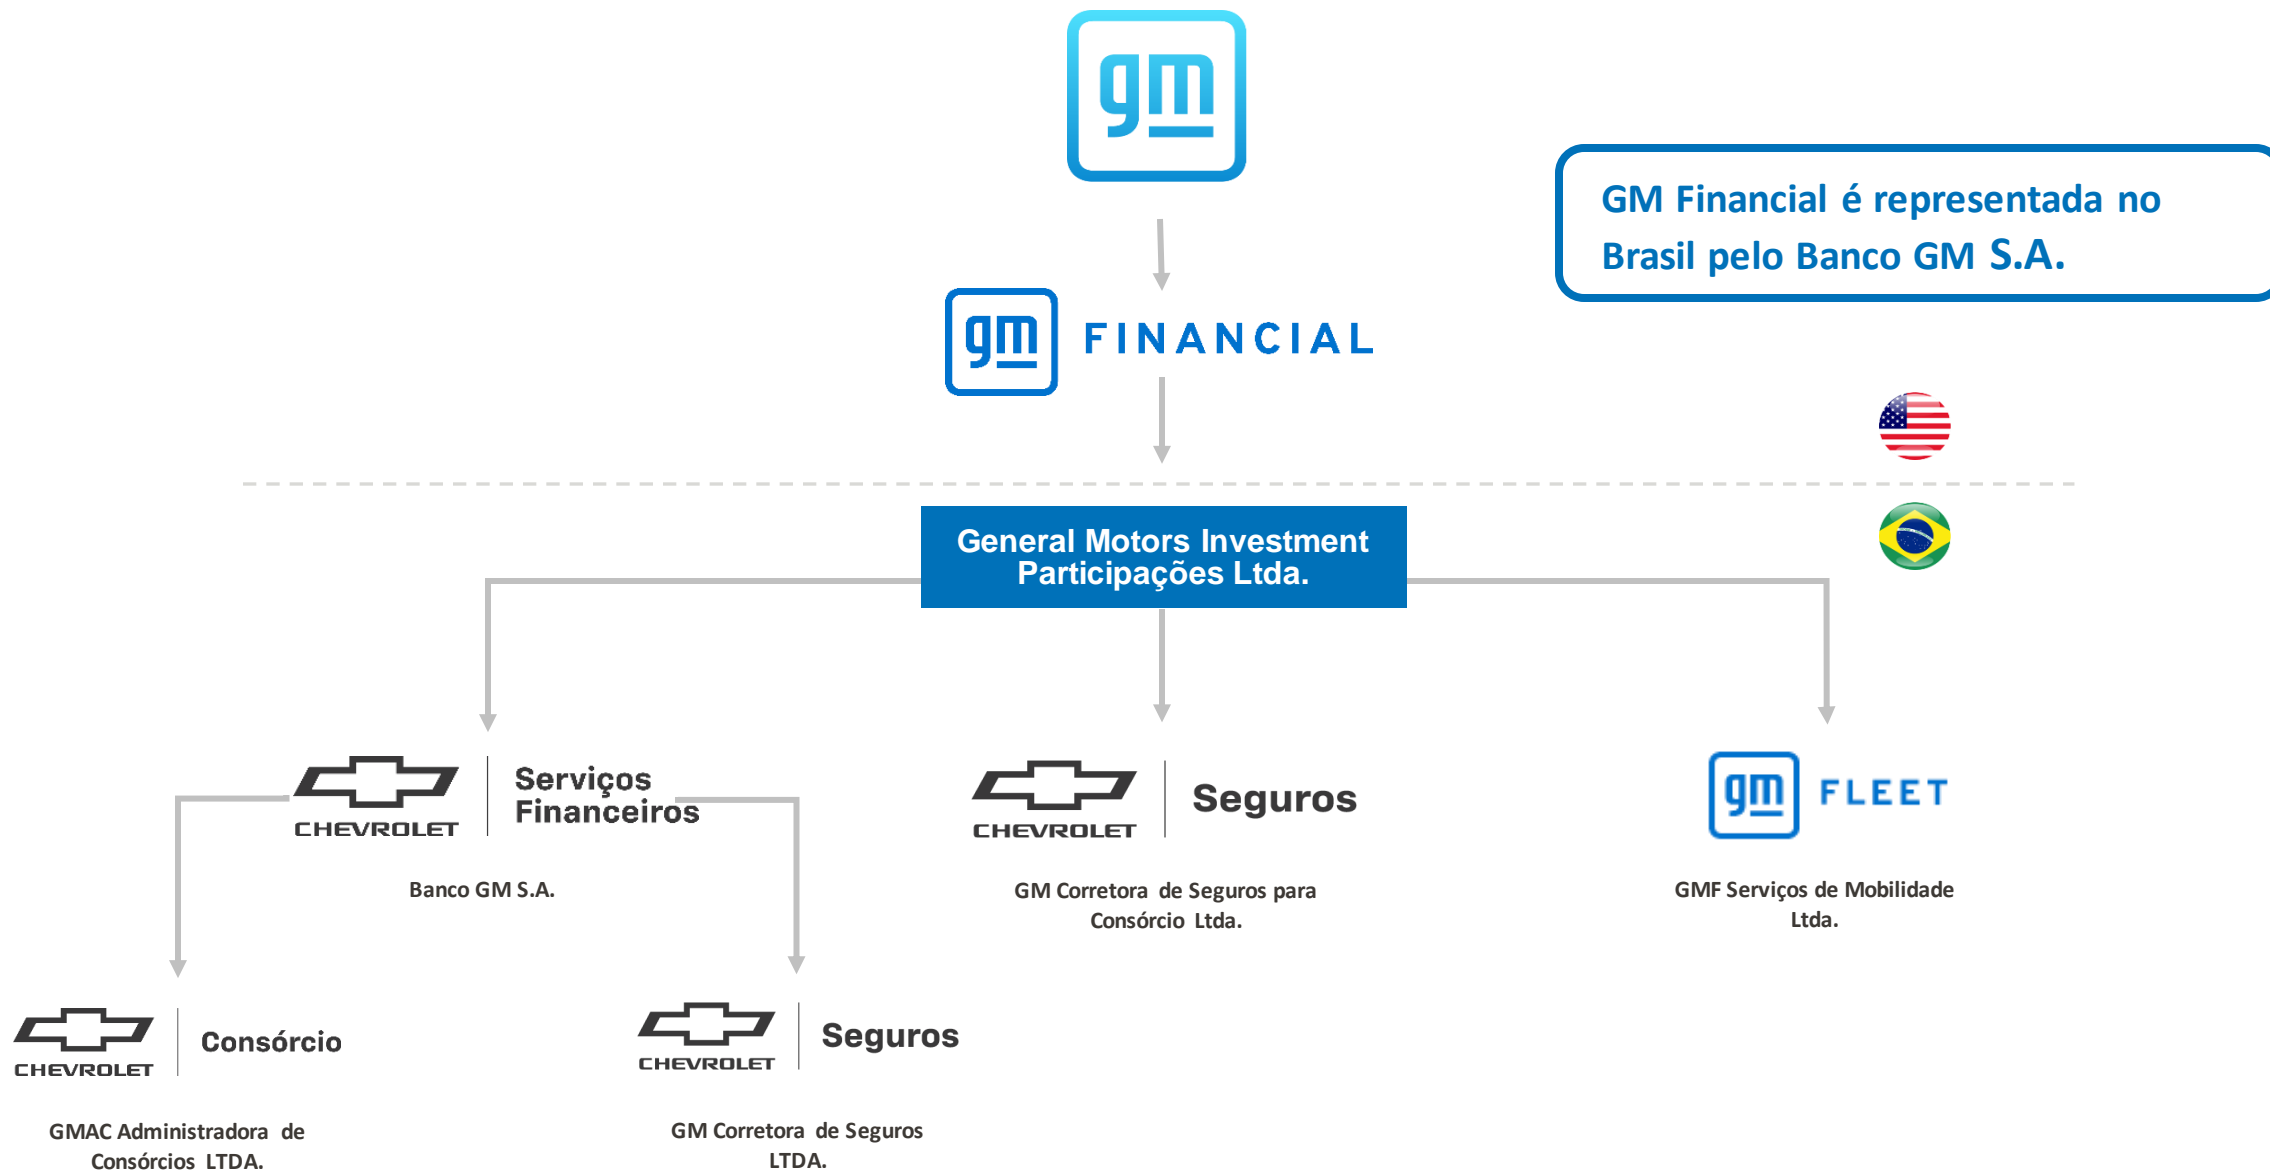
gm

GM Financial é representada no Brasil pelo Banco GM S.A.

gm FINANCIAL

General Motors Investment Participações Ltda.

CHEVROLET Serviços Financeiros

Banco GM S.A.

CHEVROLET Seguros

GM Corretora de Seguros para Consórcio Ltda.

gm FLEET

GMF Serviços de Mobilidade Ltda.

CHEVROLET Consórcio

GMAC Administradora de Consórcios LTDA.

CHEVROLET Seguros

GM Corretora de Seguros LTDA.